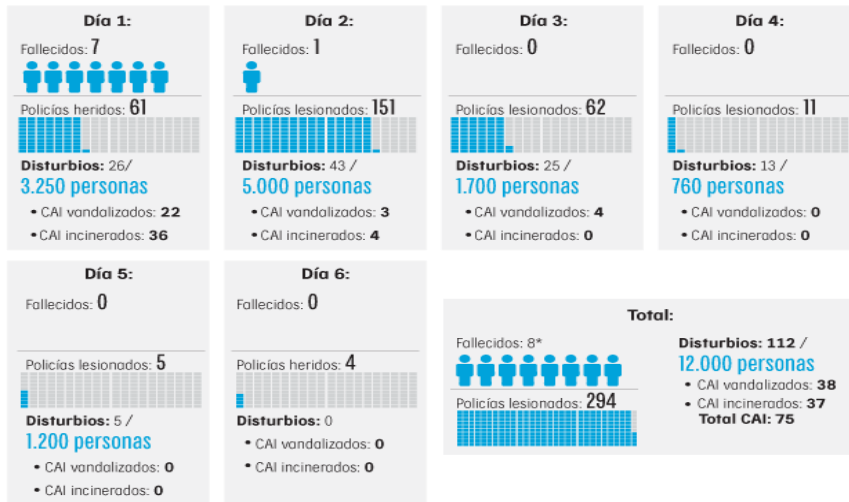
Día 1:

Fallecidos: 7

Policías heridos: 61

Disturbios: 26/
3.250 personas

• CAI vandalizados: 22
• CAI incinerados: 36

Día 2:

Fallecidos: 1

Policías lesionados: 151

Disturbios: 43 /
5.000 personas

• CAI vandalizados: 3
• CAI incinerados: 4

Día 3:

Fallecidos: 0

Policías lesionados: 62

Disturbios: 25 /
1.700 personas

• CAI vandalizados: 4
• CAI incinerados: 0

Día 4:

Fallecidos: 0

Policías lesionados: 11

Disturbios: 13 /
760 personas

• CAI vandalizados: 0
• CAI incinerados: 0

Día 5:

Fallecidos: 0

Policías lesionados: 5

Disturbios: 5 /
1.200 personas

• CAI vandalizados: 0
• CAI incinerados: 0

Día 6:

Fallecidos: 0

Policías heridos: 4

Disturbios: 0

• CAI vandalizados: 0
• CAI incinerados: 0

Total:

Fallecidos: 8*

Policías lesionados: 294

Disturbios: 112 /
12.000 personas

• CAI vandalizados: 38
• CAI incinerados: 37
Total CAI: 75